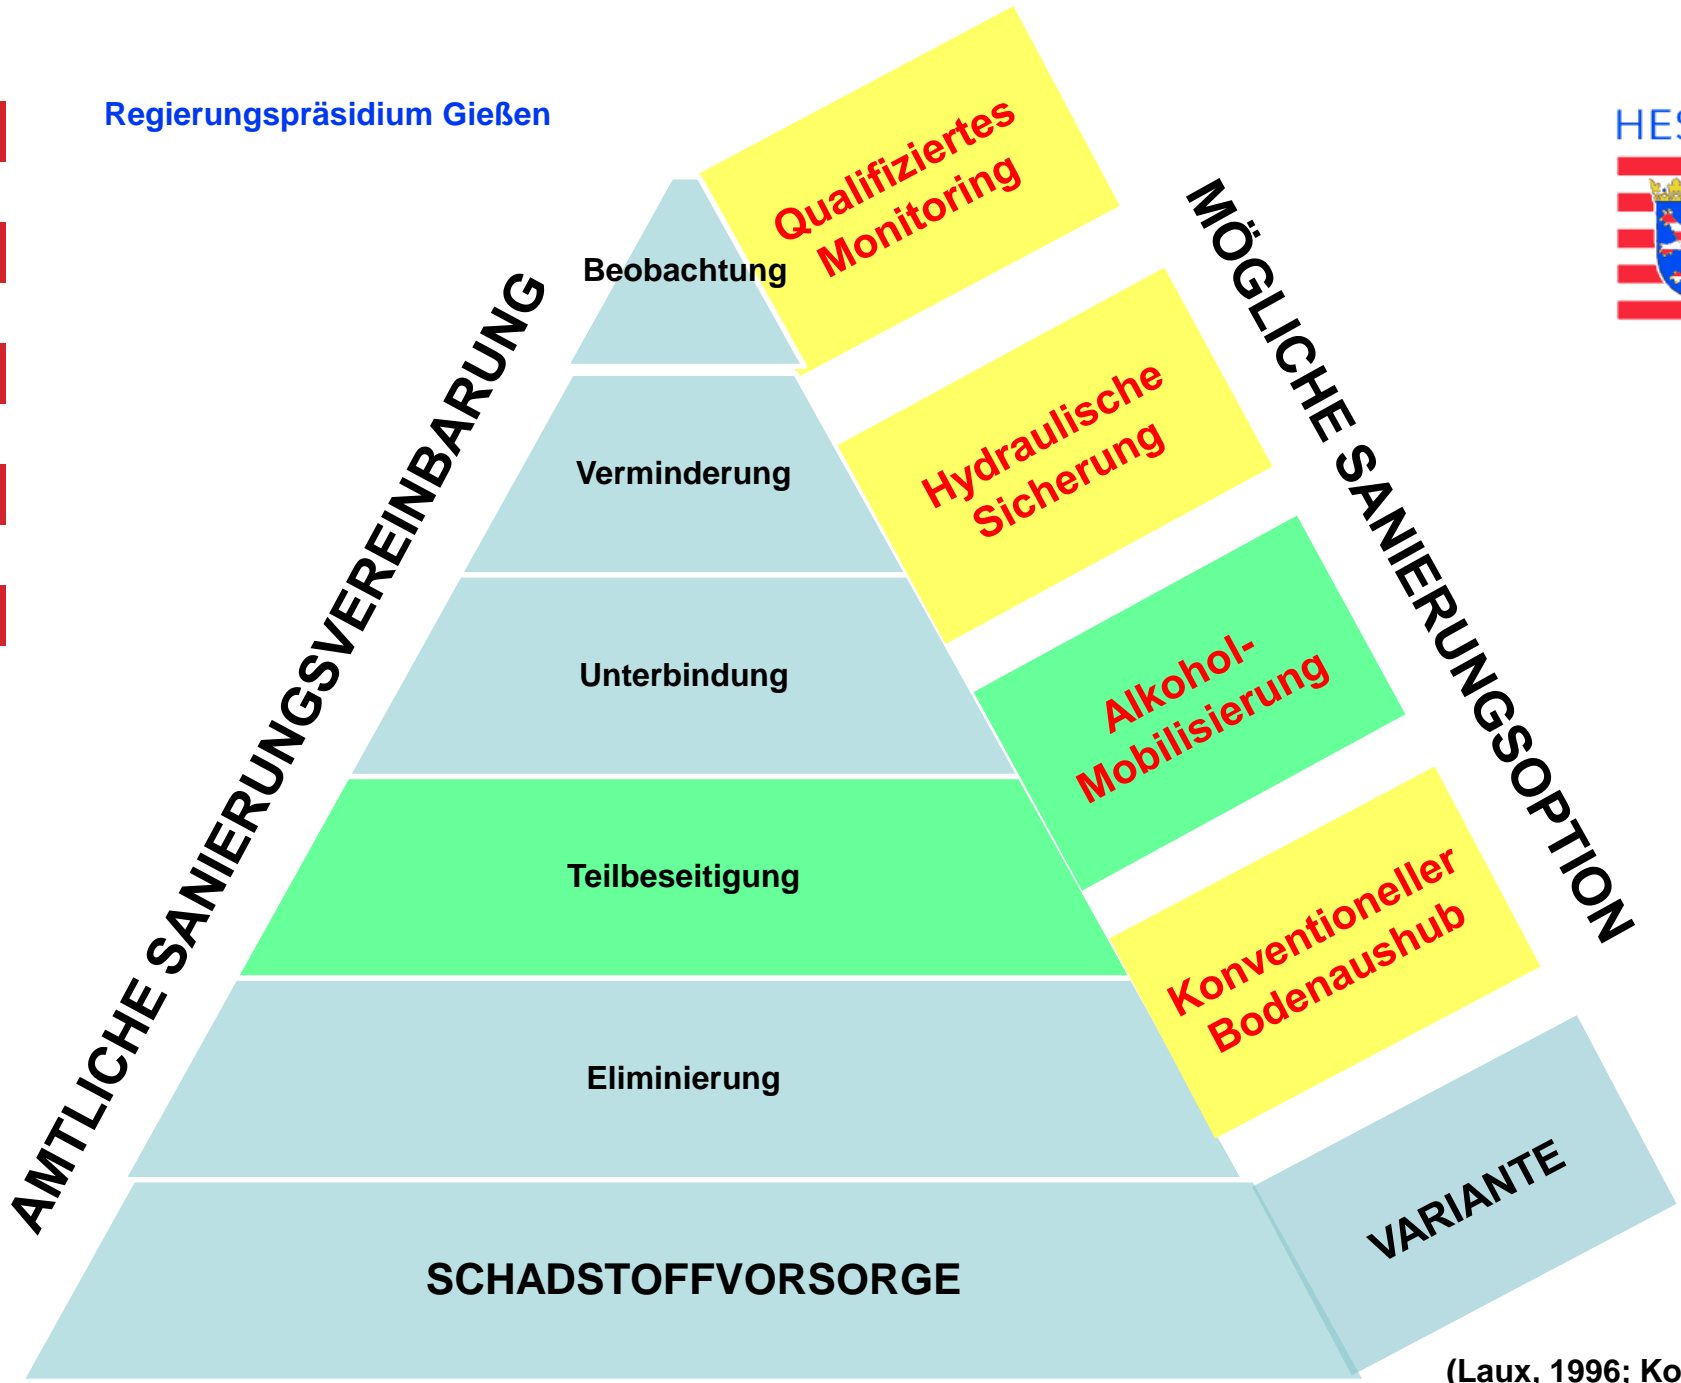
Regierungspräsidium Gießen

HES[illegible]

AMTLICHE SANIERUNGSVEREINBARUNG

Beobachtung

Verminderung

Unterbindung

Teilbeseitigung

Eliminierung

SCHADSTOFFVORSORGE

Qualifiziertes Monitoring

Hydraulische Sicherung

Alkohol-Mobilisierung

Konventioneller Bodenaushub

VARIANTE

MÖGLICHE SANIERUNGSOPTION

(Laux, 1996; Ko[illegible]